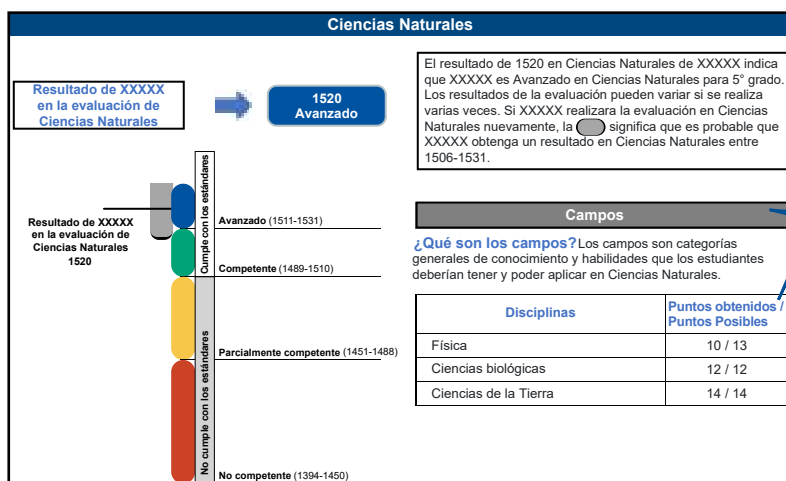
Ciencias Naturales

Resultado de XXXXX en la evaluación de Ciencias Naturales

1520
Avanzado

El resultado de 1520 en Ciencias Naturales de XXXXX indica que XXXXX es Avanzado en Ciencias Naturales para 5° grado. Los resultados de la evaluación pueden variar si se realiza varias veces. Si XXXXX realizara la evaluación en Ciencias Naturales nuevamente, la significa que es probable que XXXXX obtenga un resultado en Ciencias Naturales entre 1506-1531.

Resultado de XXXXX en la evaluación de Ciencias Naturales 1520

Cumple con los estándares

No cumple con los estándares

Avanzado (1511-1531)

Competente (1489-1510)

Parcialmente competente (1451-1488)

No competente (1394-1450)

Campos

¿Qué son los campos? Los campos son categorías generales de conocimiento y habilidades que los estudiantes deberían tener y poder aplicar en Ciencias Naturales.

| Disciplinas | Puntos obtenidos / Puntos Posibles |
|---|---|
| Física | 10 / 13 |
| Ciencias biológicas | 12 / 12 |
| Ciencias de la Tierra | 14 / 14 |